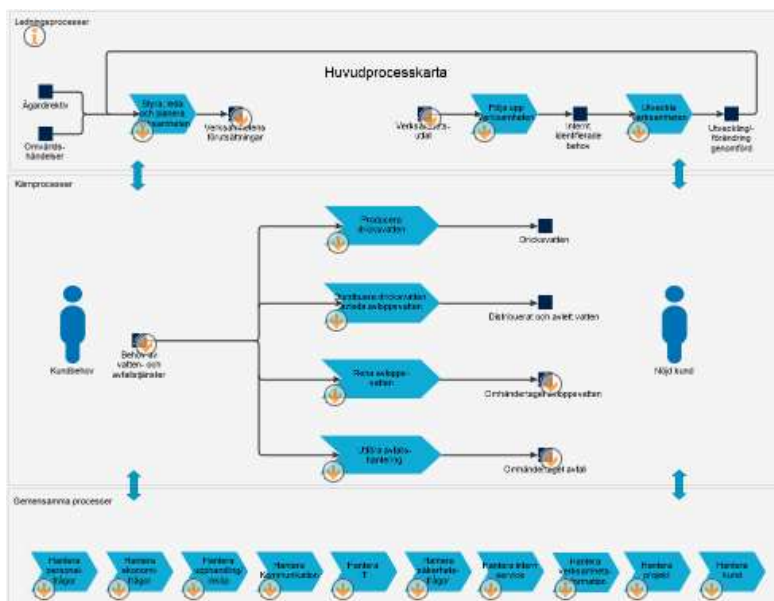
Ledningsprocesser

Huvudprocesskarta

Ägardirektiv

Omvärlds-händelser

Styra, leda och planera verksamheten

Verksamhetens förutsättningar

Verksamhets-utfall

Följa upp verksamheten

Internt identifierade behov

Utveckla verksamheten

Utveckling/förändring genomförd

Kärnprocesser

Producera dricksvatten

Dricksvatten

Distribuera dricksvatten och avleda avloppsvatten

Distribuerat och avlett vatten

Kundbehov

Behov av vatten- och avfallstjänster

Rena avloppsvatten

Omhändertaget avloppsvatten

Nöjd kund

Utföra avfalls-hantering

Omhändertaget avfall

Gemensamma processer

Hantera personal-frågor

Hantera ekonomi-frågor

Hantera upphandling/inköp

Hantera kommunikation

Hantera IT

Hantera säkerhets-frågor

Hantera intern service

Hantera verksamhets-information

Hantera projekt

Hantera kund